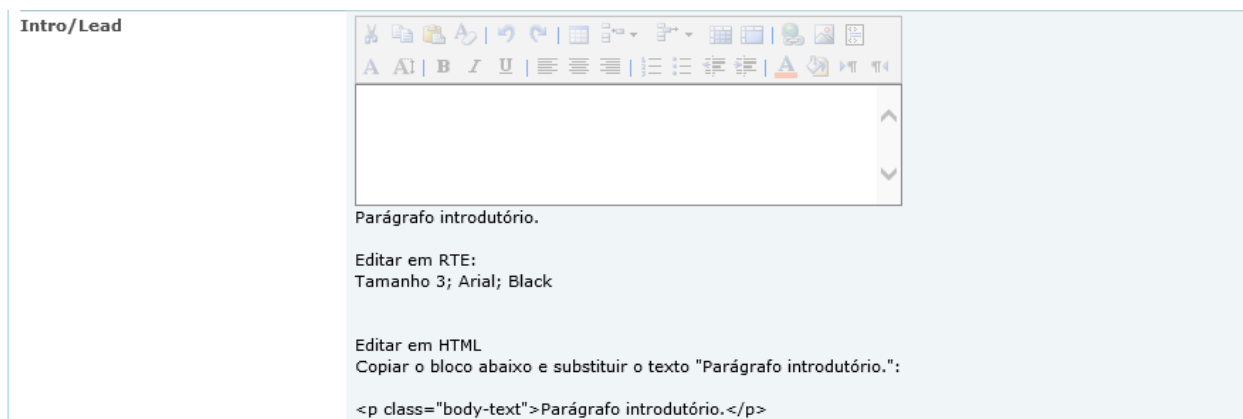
Intro/Lead

Parágrafo introdutório.

Editar em RTE:
Tamanho 3; Arial; Black

Editar em HTML
Copiar o bloco abaixo e substituir o texto "Parágrafo introdutório.":

<p class="body-text">Parágrafo introdutório.</p>